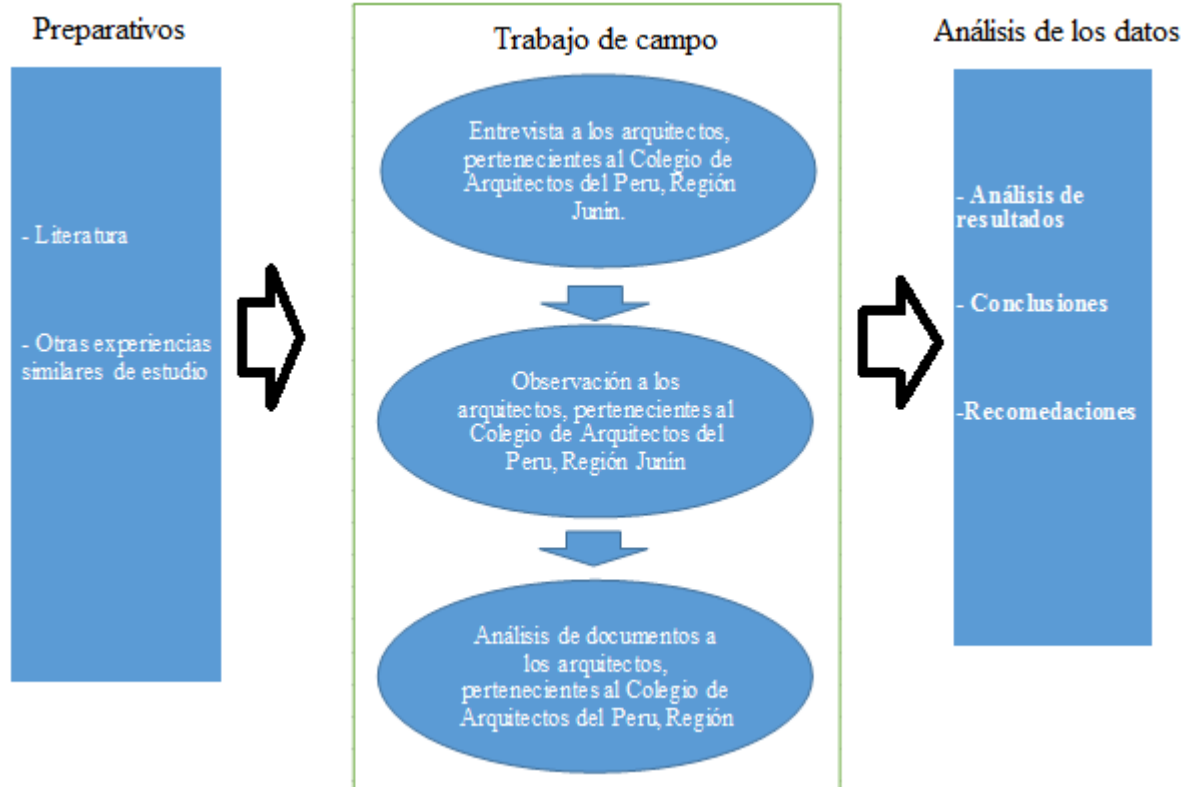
Preparativos

- Literatura

- Otras experiencias similares de estudio

Trabajo de campo

Entrevista a los arquitectos, pertenecientes al Colegio de Arquitectos del Peru, Región Junín.

Observación a los arquitectos, pertenecientes al Colegio de Arquitectos del Peru, Región Junín

Análisis de documentos a los arquitectos, pertenecientes al Colegio de Arquitectos del Peru, Región

Análisis de los datos

- Análisis de resultados

- Conclusiones

-Recomedaciones